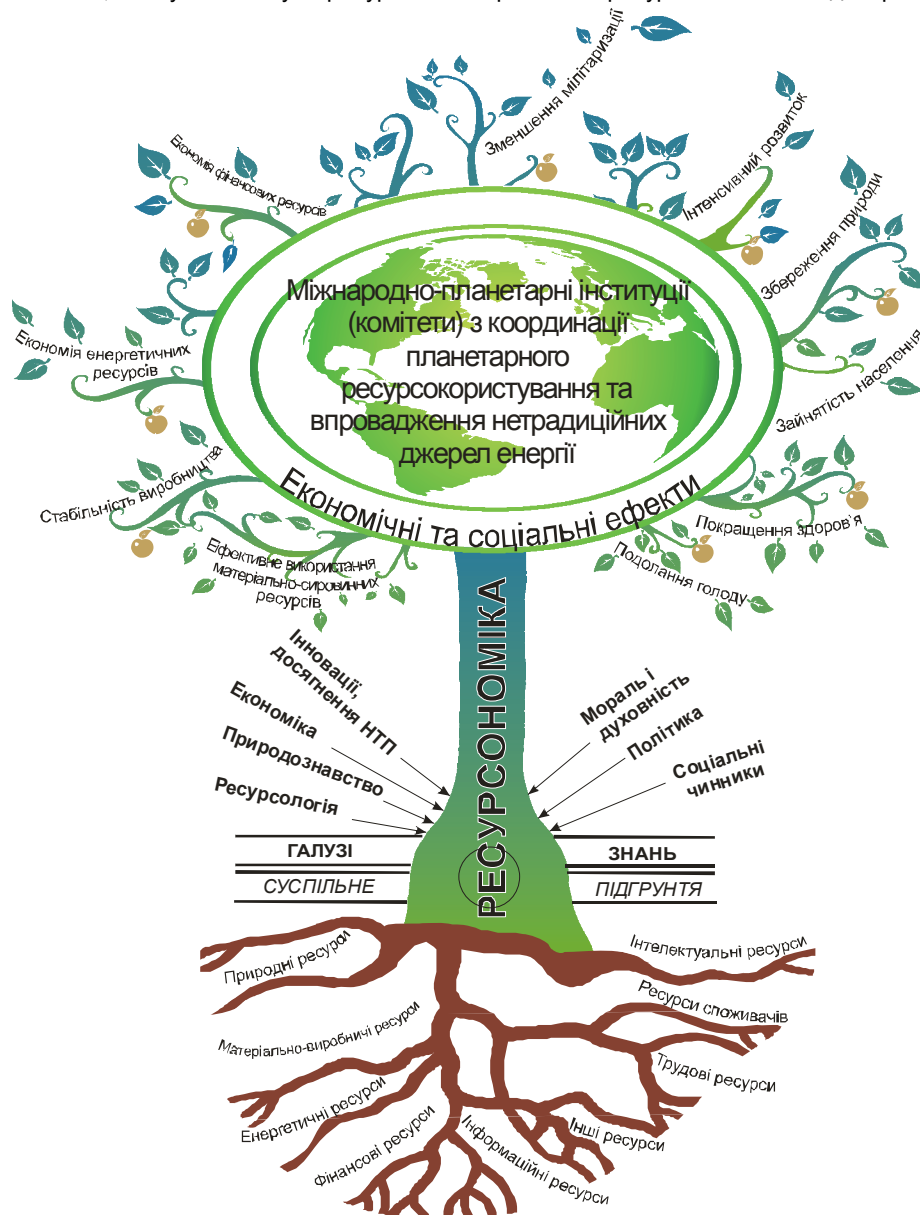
Зменшення мілітаризації

Економія фінансових ресурсів

Інтенсивний розвиток

Збереження природи

Економія енергетичних ресурсів

Зайнятість населення

Міжнародно-планетарні інституції (комітети) з координації планетарного ресурсокористування та впровадження нетрадиційних джерел енергії

Економічні та соціальні ефекти

Стабільність виробництва

Покращення здоров'я

Ефективне використання матеріально-сировинних ресурсів

Подолання голоду

РЕСУРСОНОМІКА

Інновації, досягнення НТП

Економіка

Природознавство

Ресурсологія

Мораль і духовність

Політика

Соціальні чинники

ГАЛУЗІ

ЗНАНЬ

СУСПІЛЬНЕ

ПІДГРУНТЯ

Природні ресурси

Інтелектуальні ресурси

Ресурси споживачів

Матеріально-виробничі ресурси

Трудові ресурси

Енергетичні ресурси

Інші ресурси

Фінансові ресурси

Інформаційні ресурси